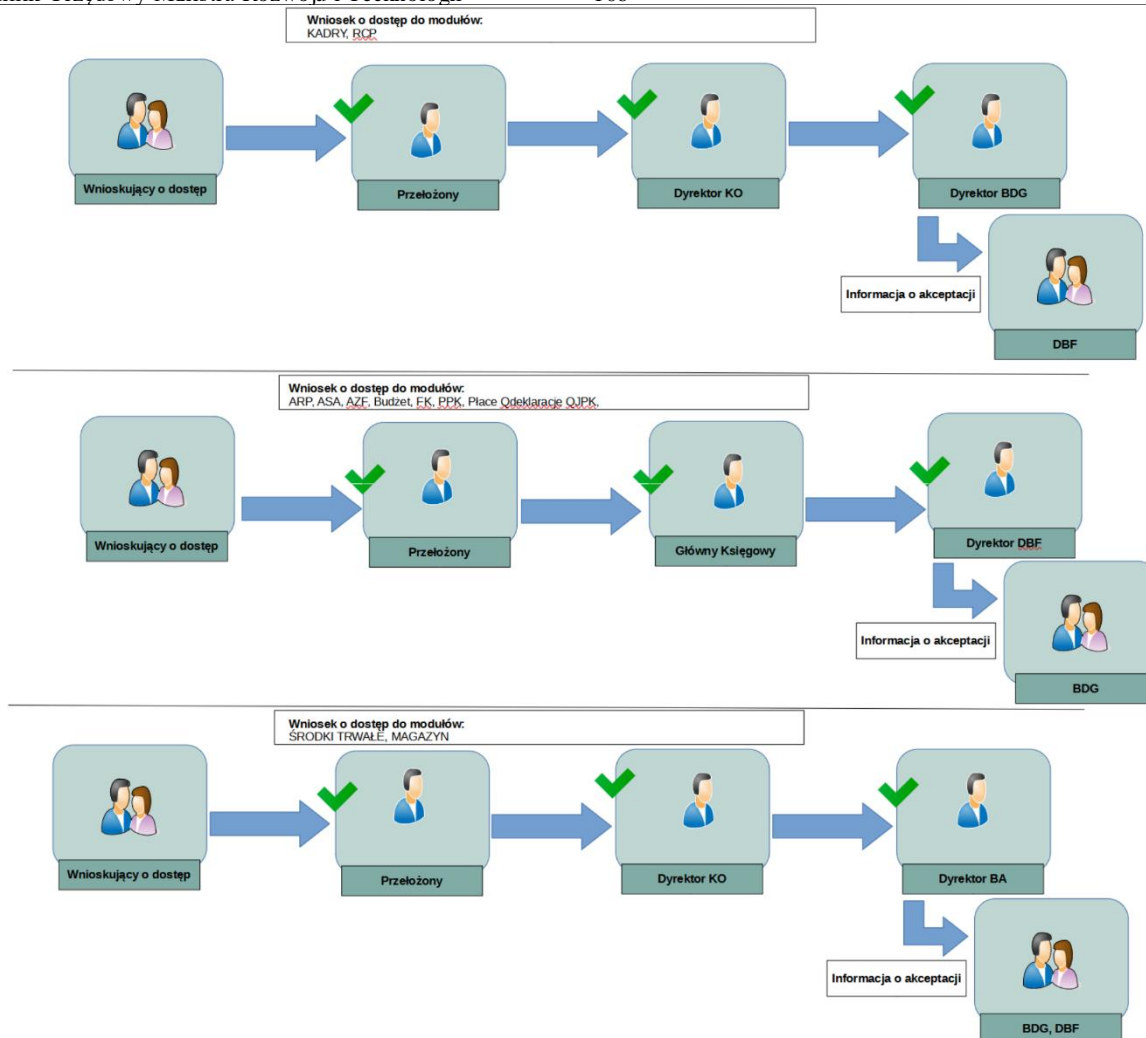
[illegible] Ministra Rozwoju i Technologii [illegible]

Wniosek o dostęp do modułów:
KADRY, RCP

Wnioskujący o dostęp

Przełożony

Dyrektor KO

Dyrektor BDG

Informacja o akceptacji

DBF

Wniosek o dostęp do modułów:
ARP, ASA, AZF, Budżet, FK, PPK, Płace Qdeklaracje QJPK,

Wnioskujący o dostęp

Przełożony

Główny Księgowy

Dyrektor DBF

Informacja o akceptacji

BDG

Wniosek o dostęp do modułów:
ŚRODKI TRWAŁE, MAGAZYN

Wnioskujący o dostęp

Przełożony

Dyrektor KO

Dyrektor BA

Informacja o akceptacji

BDG, DBF